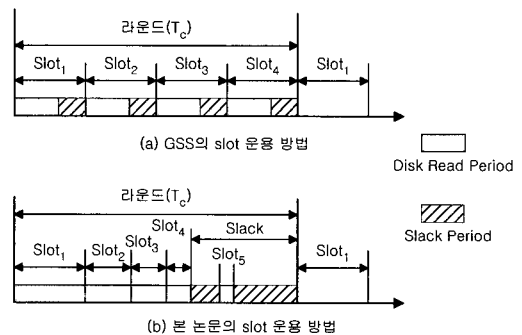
라운드($T_c$)

Slot$_1$ Slot$_2$ Slot$_3$ Slot$_4$ Slot$_1$

(a) GSS의 slot 운용 방법

Disk Read Period

라운드($T_c$)

Slot$_4$

Slack

Slack Period

Slot$_1$ Slot$_2$ Slot$_3$ Slot$_5$ Slot$_1$

(b) 본 논문의 slot 운용 방법